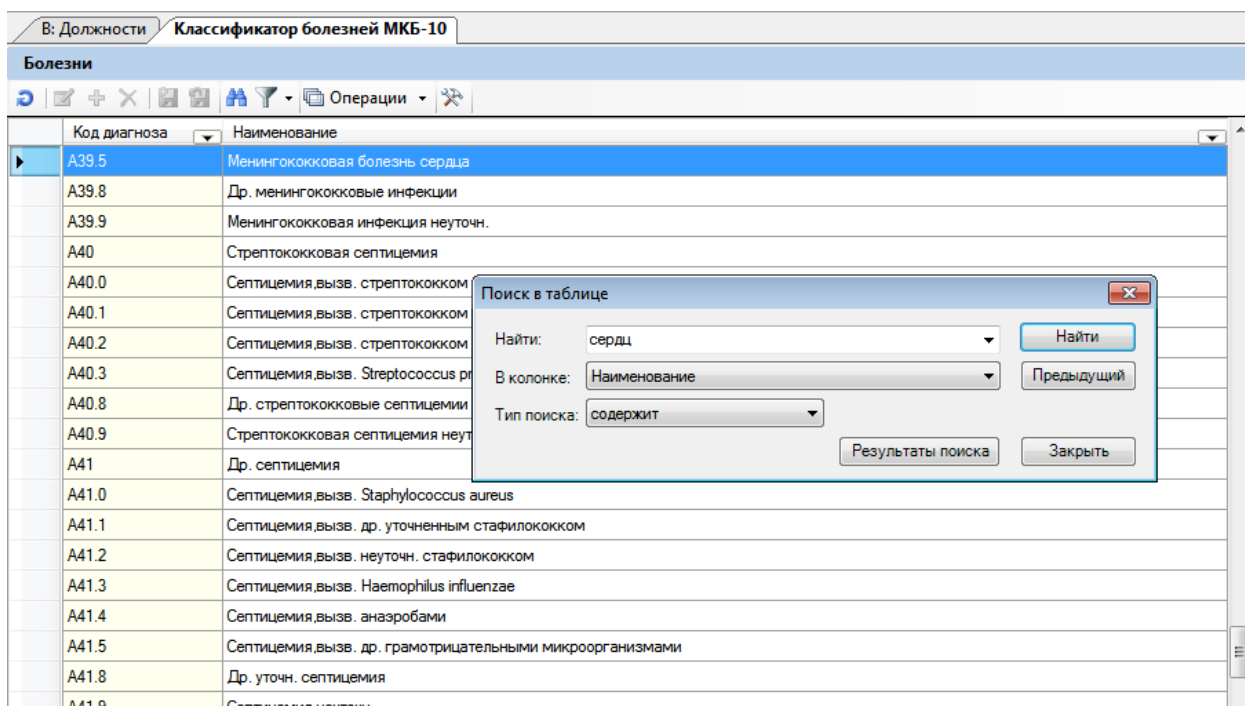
В: Должности | Классификатор болезней МКБ-10

Болезни

Операции

| Код диагноза | Наименование |
|---|---|
| A39.5 | Менингококковая болезнь сердца |
| A39.8 | Др. менингококковые инфекции |
| A39.9 | Менингококковая инфекция неуточн. |
| A40 | Стрептококковая септицемия |
| A40.0 | Септицемия,вызв. стрептококком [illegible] |
| A40.1 | Септицемия,вызв. стрептококком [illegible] |
| A40.2 | Септицемия,вызв. стрептококком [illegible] |
| A40.3 | Септицемия,вызв. Streptococcus pn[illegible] |
| A40.8 | Др. стрептококковые септицемии |
| A40.9 | Стрептококковая септицемия неут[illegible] |
| A41 | Др. септицемия |
| A41.0 | Септицемия,вызв. Staphylococcus aureus |
| A41.1 | Септицемия,вызв. др. уточненным стафилококком |
| A41.2 | Септицемия,вызв. неуточн. стафилококком |
| A41.3 | Септицемия,вызв. Haemophilus influenzae |
| A41.4 | Септицемия,вызв. анаэробами |
| A41.5 | Септицемия,вызв. др. грамотрицательными микроорганизмами |
| A41.8 | Др. уточн. септицемия |
| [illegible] | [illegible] |

Поиск в таблице

Найти: сердц
Найти
В колонке: Наименование
Предыдущий
Тип поиска: содержит
Результаты поиска
Закрыть